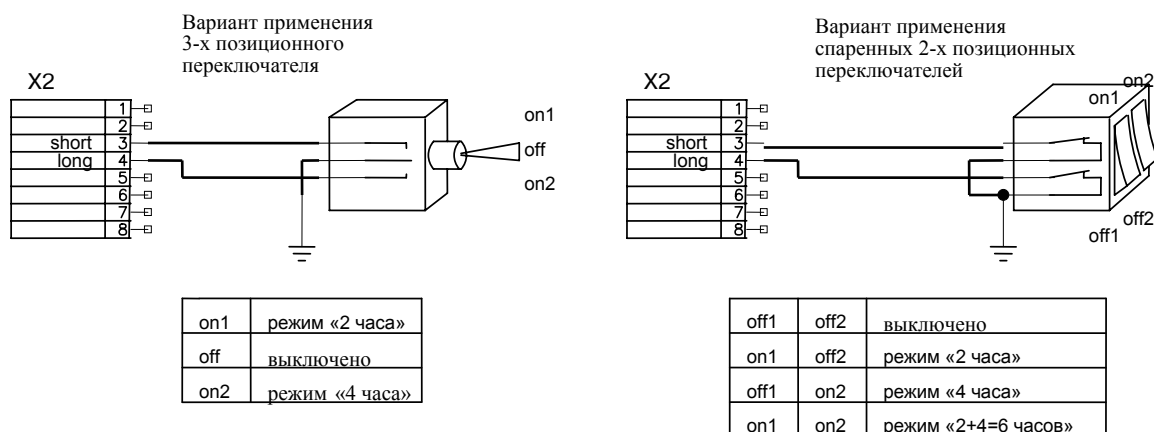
Вариант применения 3-х позиционного переключателя

X2

1
2
short 3
long 4
5
6
7
8

on1
off
on2

| on1 | режим «2 часа» |
|---|---|
| off | выключено |
| on2 | режим «4 часа» |

Вариант применения спаренных 2-х позиционных переключателей

X2

1
2
short 3
long 4
5
6
7
8

on1
on2
off2
off1

| off1 | off2 | выключено |
|---|---|---|
| on1 | off2 | режим «2 часа» |
| off1 | on2 | режим «4 часа» |
| on1 | on2 | режим «2+4=6 часов» |